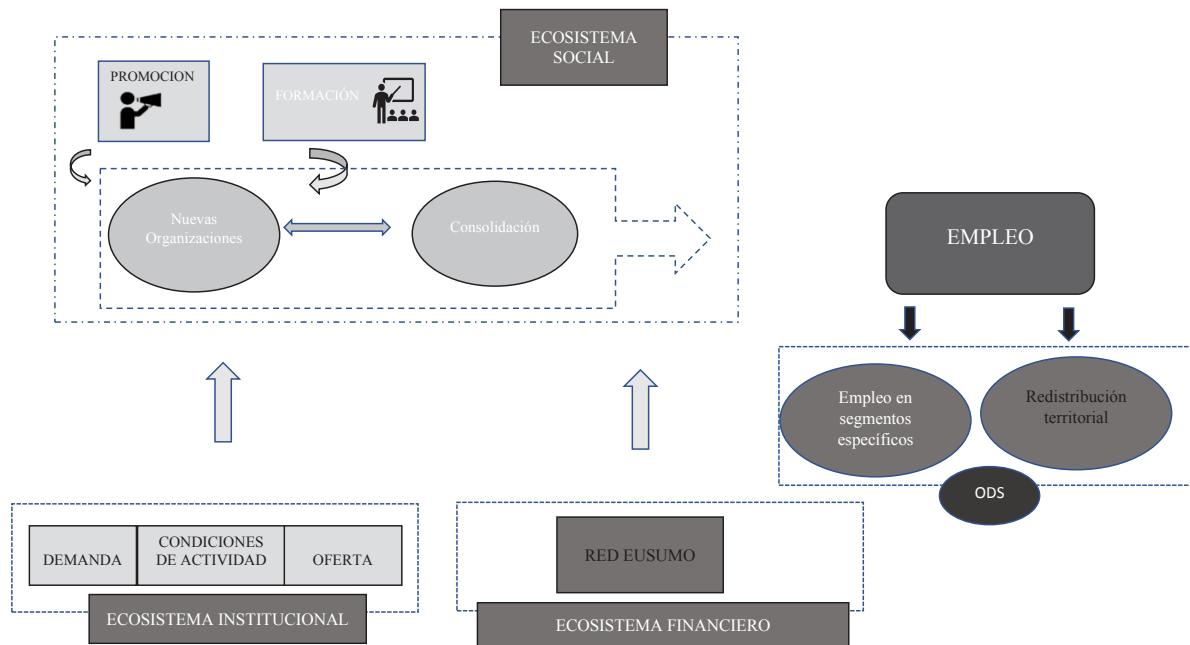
ECOSISTEMA SOCIAL

PROMOCION

FORMACIÓN

Nuevas Organizaciones

Consolidación

EMPLEO

Empleo en segmentos específicos

Redistribución territorial

ODS

| DEMANDA | CONDICIONES DE ACTIVIDAD | OFERTA |
|---|---|---|

ECOSISTEMA INSTITUCIONAL

RED EUSUMO

ECOSISTEMA FINANCIERO